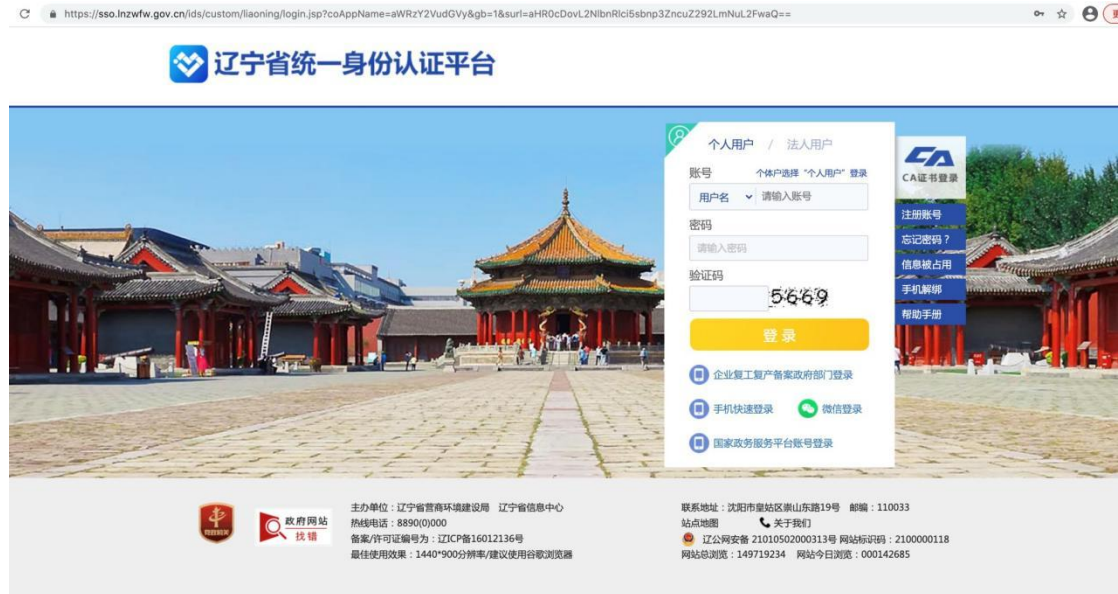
https://sso.lnzwfw.gov.cn/ids/custom/liaoning/login.jsp?coAppName=aWRzY2VudGVy&gb=1&surl=aHR0cDovL2NlbnRlci5sbnp3ZncuZ292LmNuL2FwaQ==

辽宁省统一身份认证平台

个人用户 / 法人用户

账号 个体户选择"个人用户"登录

用户名 请输入账号

密码

请输入密码

验证码

5669

登录

企业复工复产备案政府部门登录

手机快速登录 微信登录

国家政务服务平台账号登录

CA证书登录

注册账号

忘记密码？

信息被占用

手机解绑

帮助手册

政府网站 找错

主办单位：辽宁省营商环境建设局 辽宁省信息中心
热线电话：8890(0)000
备案/许可证编号为：辽ICP备16012136号
最佳使用效果：1440*900分辨率/建议使用谷歌浏览器

联系地址：沈阳市皇姑区崇山东路19号 邮编：110033
站点地图 关于我们
辽公网安备 21010502000313号 网站标识码：2100000118
网站总浏览：149719234 网站今日浏览：000142685